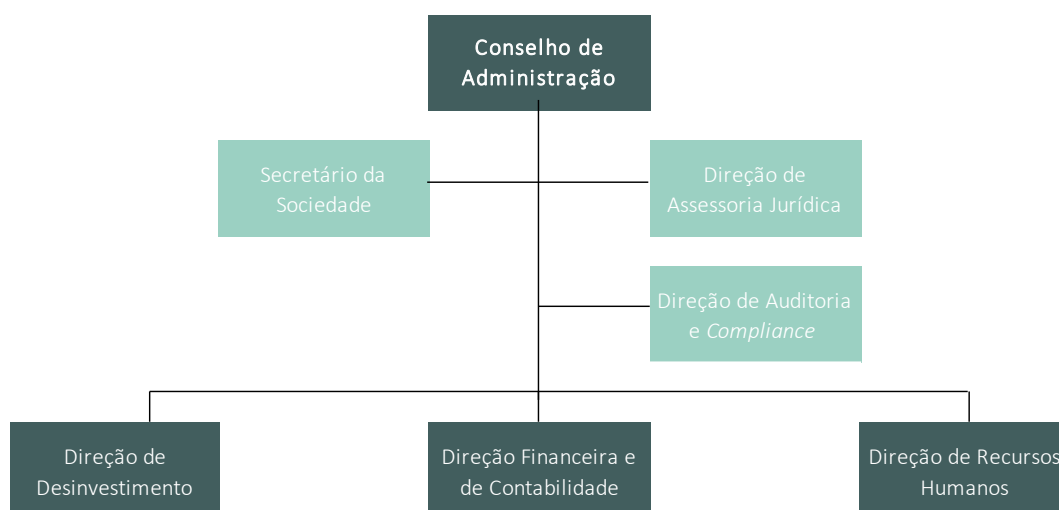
Conselho de Administração

Secretário da Sociedade

Direção de Assessoria Jurídica

Direção de Auditoria e *Compliance*

Direção de Desinvestimento

Direção Financeira e de Contabilidade

Direção de Recursos Humanos